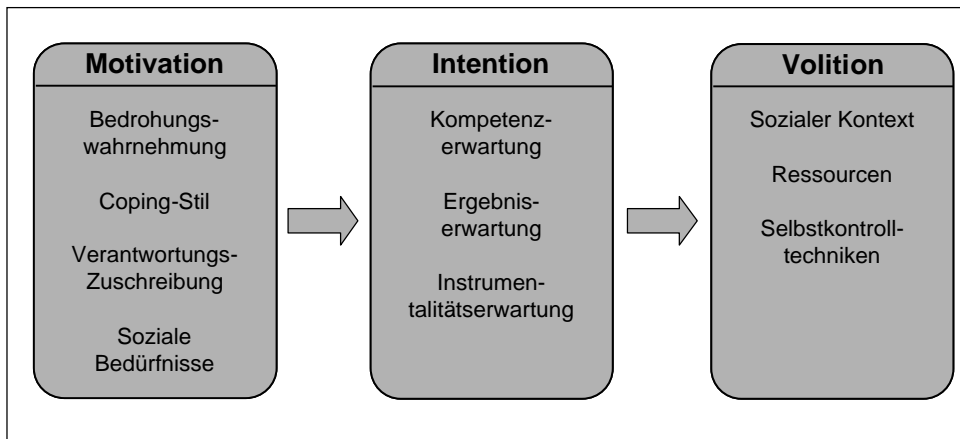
Motivation

Bedrohungswahrnehmung

Coping-Stil

Verantwortungs-Zuschreibung

Soziale Bedürfnisse

Intention

Kompetenzerwartung

Ergebniserwartung

Instrumentalitätserwartung

Volition

Sozialer Kontext

Ressourcen

Selbstkontrolltechniken